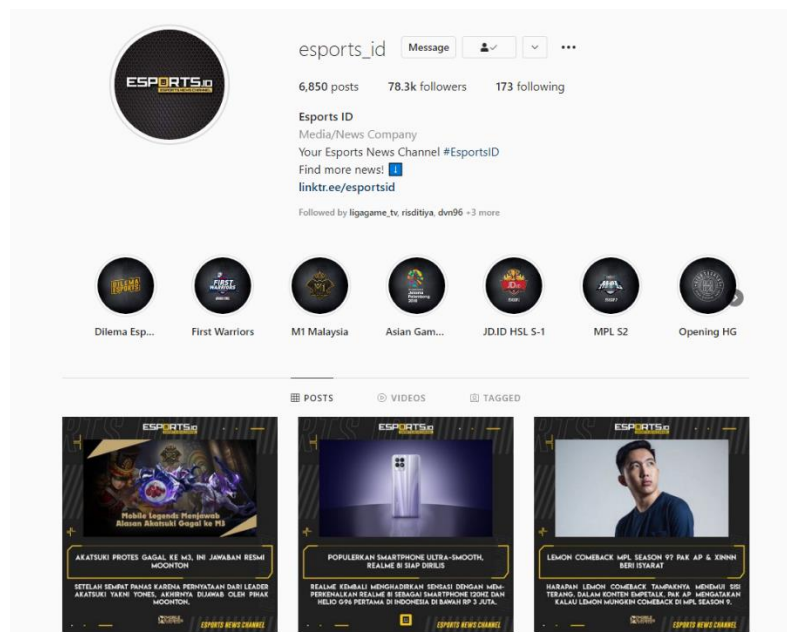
ESPORTS.ID
ESPORTS NEWS CHANNEL

esports_id Message

6,850 posts 78.3k followers 173 following

Esports ID
Media/News Company
Your Esports News Channel #EsportsID
Find more news! ⬇
linktr.ee/esportsid

Followed by ligagame_tv, risditiya, dvn96 +3 more

Dilema Esp... First Warriors M1 Malaysia Asian Gam... JD.ID HSL S-1 MPL S2 Opening HG

POSTS VIDEOS TAGGED

ESPORTS.ID
Mobile Legends: Menjawab Alasan Akatsuki Gagal ke M3
AKATSUKI PROTES GAGAL KE M3, INI JAWABAN RESMI MOONTON
SETELAH SEMPAT PANAS KARENA PERNYATAAN DARI LEADER AKATSUKI YAKNI YONES, AKHIRNYA DIJAWAB OLEH PIHAK MOONTON.
ESPORTS NEWS CHANNEL

ESPORTS.ID
POPULERKAN SMARTPHONE ULTRA-SMOOTH, REALME 8I SIAP DIRILIS
REALME KEMBALI MENGHADIRKAN SENSASI DENGAN MEMPERKENALKAN REALME 8I SEBAGAI SMARTPHONE 120HZ DAN HELIO G96 PERTAMA DI INDONESIA DI BAWAH RP 3 JUTA.
ESPORTS NEWS CHANNEL

ESPORTS.ID
LEMON COMEBACK MPL SEASON 9? PAK AP & XINNN BERI ISYARAT
HARAPAN LEMON COMEBACK TAMPAKNYA MENEMUI SISI TERANG. DALAM KONTEN EMPETALK, PAK AP MENGATAKAN KALAU LEMON MUNGKIN COMEBACK DI MPL SEASON 9.
ESPORTS NEWS CHANNEL